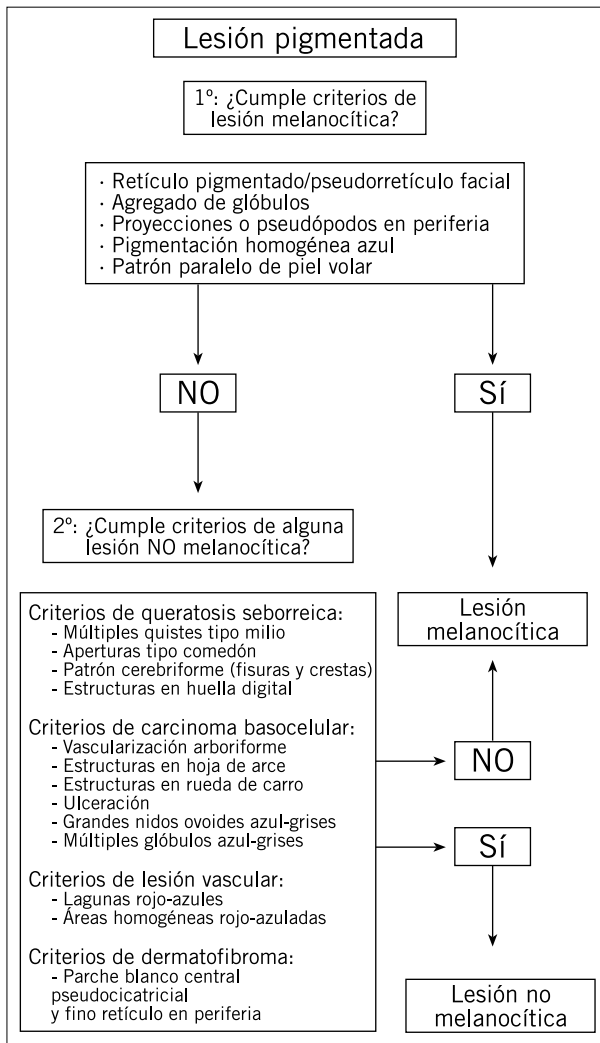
Lesión pigmentada

1º: ¿Cumple criterios de lesión melanocítica?

· Retículo pigmentado/pseudorretículo facial
· Agregado de glóbulos
· Proyecciones o pseudópodos en periferia
· Pigmentación homogénea azul
· Patrón paralelo de piel volar

NO

Sí

2º: ¿Cumple criterios de alguna lesión NO melanocítica?

Lesión melanocítica

Criterios de queratosis seborreica:
- Múltiples quistes tipo milio
- Aperturas tipo comedón
- Patrón cerebriforme (fisuras y crestas)
- Estructuras en huella digital

Criterios de carcinoma basocelular:
- Vascularización arboriforme
- Estructuras en hoja de arce
- Estructuras en rueda de carro
- Ulceración
- Grandes nidos ovoides azul-grises
- Múltiples glóbulos azul-grises

Criterios de lesión vascular:
- Lagunas rojo-azules
- Áreas homogéneas rojo-azuladas

Criterios de dermatofibroma:
- Parche blanco central pseudocicatricial y fino retículo en periferia

NO

Sí

Lesión no melanocítica